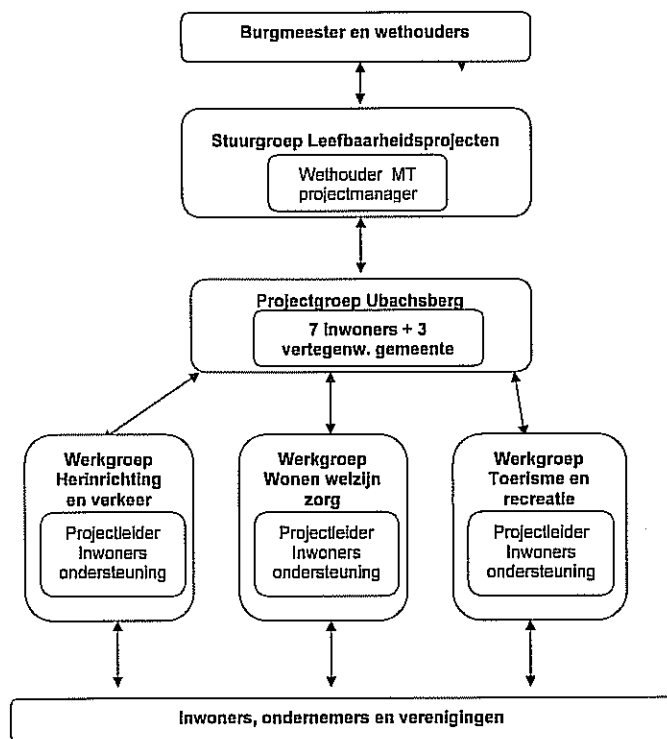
Burgmeester en wethouders

Stuurgroep Leefbaarheidsprojecten

Wethouder MT projectmanager

Projectgroep Ubachsberg

7 inwoners + 3 vertegenw. gemeente

Werkgroep Herinrichting en verkeer

Projectleider Inwoners ondersteuning

Werkgroep Wonen welzijn zorg

Projectleider Inwoners ondersteuning

Werkgroep Toerisme en recreatie

Projectleider Inwoners ondersteuning

Inwoners, ondernemers en verenigingen